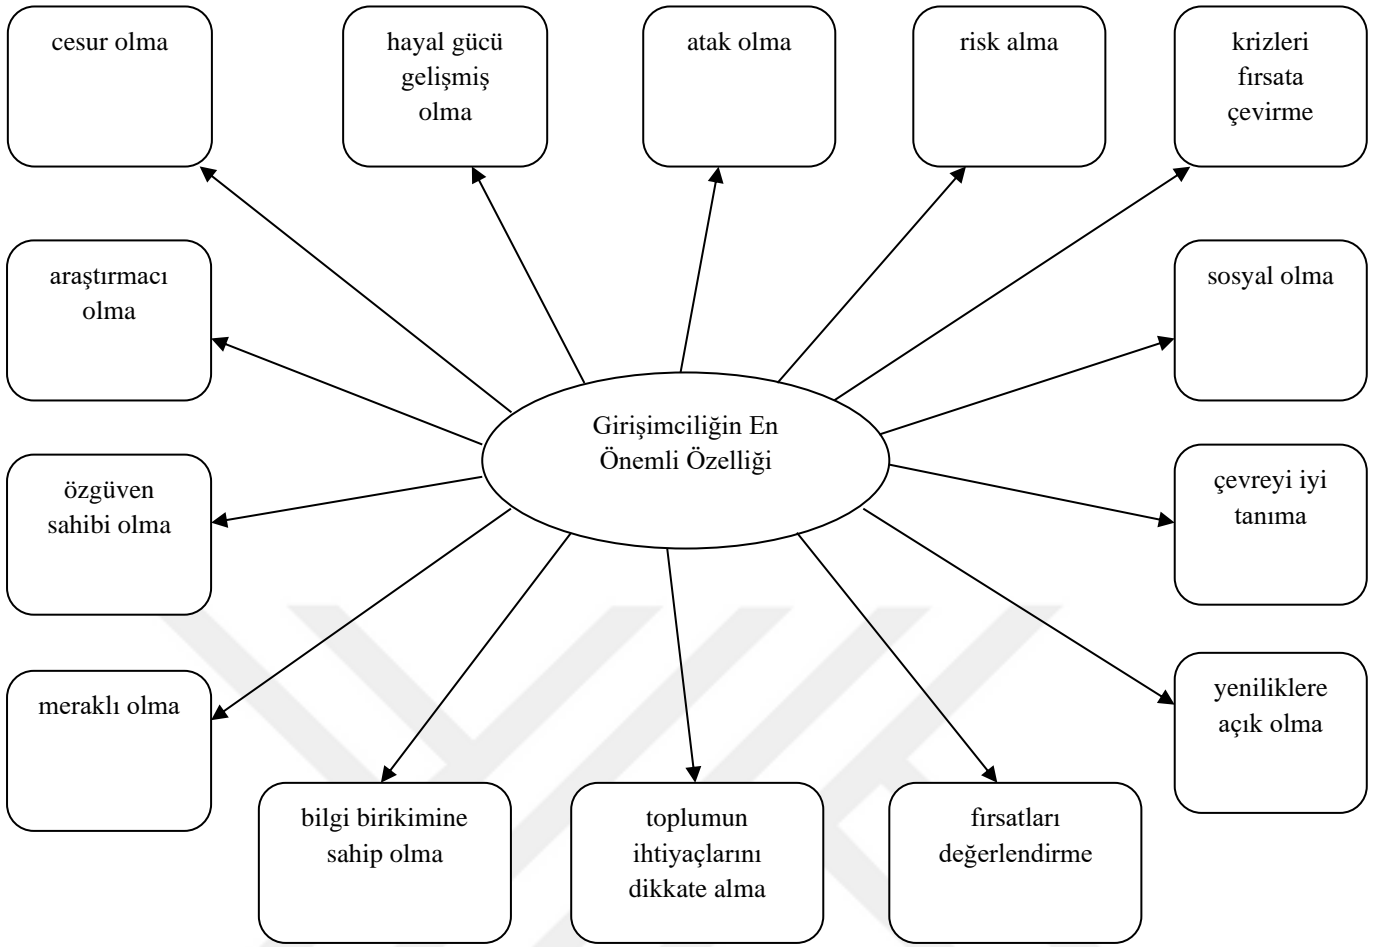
cesur olma

hayal gücü gelişmiş olma

atak olma

risk alma

krizleri fırsata çevirme

araştırmacı olma

sosyal olma

Girişimciliğin En Önemli Özelliği

özgüven sahibi olma

çevreyi iyi tanıma

meraklı olma

yeniliklere açık olma

bilgi birikimine sahip olma

toplumun ihtiyaçlarını dikkate alma

fırsatları değerlendirme